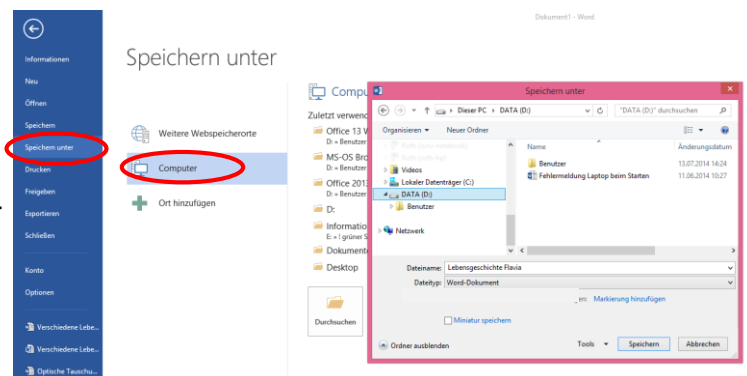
Dokument1 - Word

Informationen
Neu
Öffnen
Speichern
Speichern unter
Drucken
Freigeben
Exportieren
Schließen
Konto
Optionen
Verschiedene Lebe...
Verschiedene Lebe...
Optische Tausch...

Speichern unter

Weitere Webspeicherorte
Computer
Ort hinzufügen

Compu
Zuletzt verwend
Office 13 V
D: » Benutzer
MS-OS Bro
D: » Benutzer
Office 2013
D: » Benutzer
D:
Information
E: » ! grüner S
Dokumente
Desktop
Durchsuchen

Speichern unter
« Dieser PC › DATA (D:)
"DATA (D:)" durchsuchen
Organisieren ▾
Neuer Ordner
Videos
Lokaler Datenträger (C:)
DATA (D:)
Benutzer
Netzwerk
Name
Änderungsdatum
Benutzer
13.07.2014 14:24
Fehlermeldung Laptop beim Starten
11.06.2014 10:27
Dateiname: Lebensgeschichte Flavia
Dateityp: Word-Dokument
Markierung hinzufügen
Miniatur speichern
Ordner ausblenden
Tools ▾
Speichern
Abbrechen